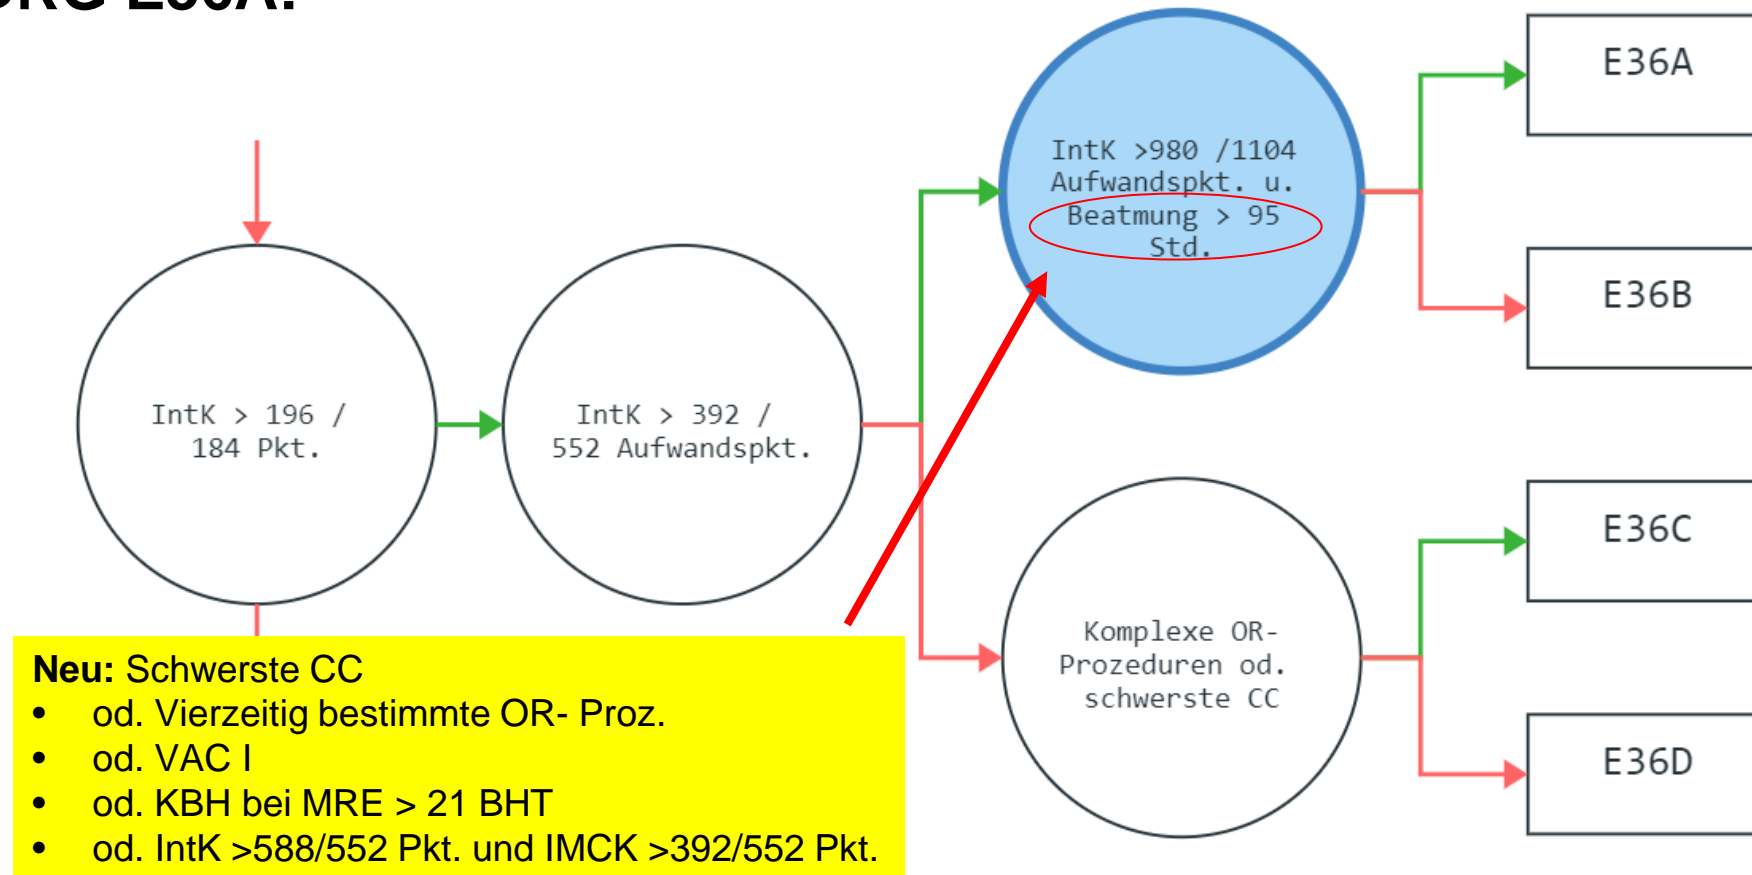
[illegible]

IntK > 196 / 184 Pkt.

IntK > 392 / 552 Aufwandspkt.

IntK >980 /1104 Aufwandspkt. u. Beatmung > 95 Std.

E36A

E36B

Komplexe OR-Prozeduren od. schwerste CC

E36C

E36D

**Neu:** Schwerste CC
- od. Vierzeitig bestimmte OR- Proz.
- od. VAC I
- od. KBH bei MRE > 21 BHT
- od. IntK >588/552 Pkt. und IMCK >392/552 Pkt.